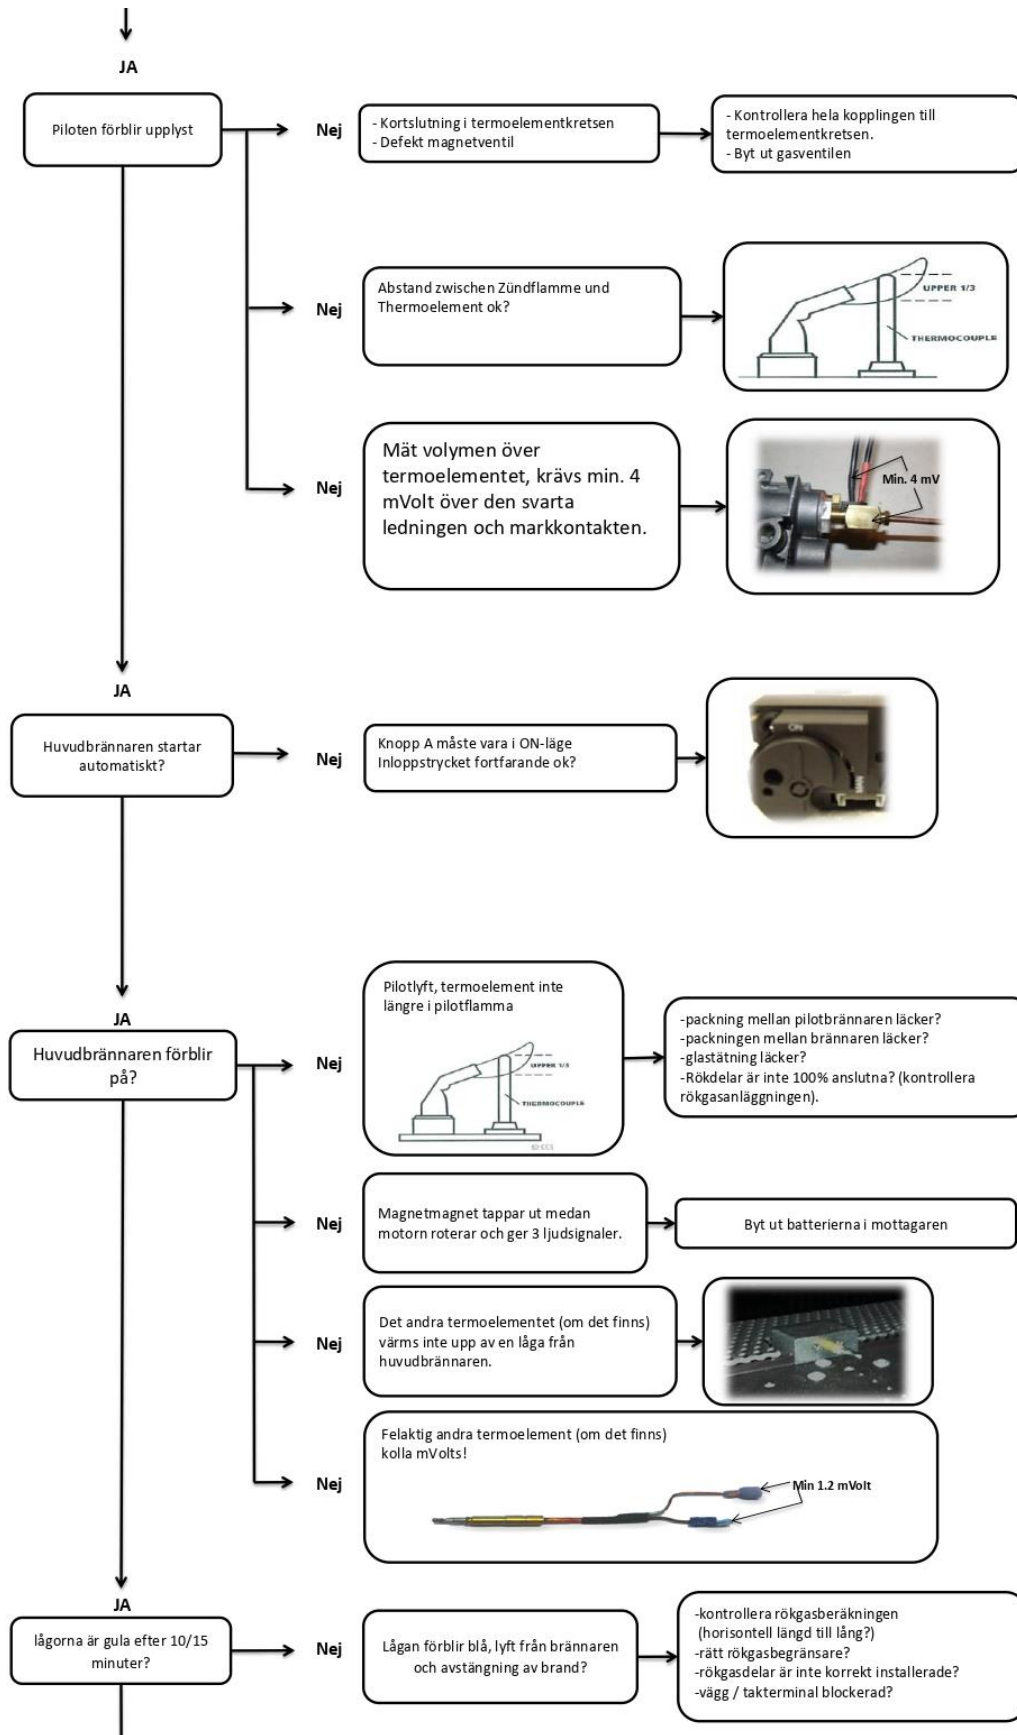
JA

Piloten förblir upplyst

Nej

- Kortslutning i termoelementkretsen
- Defekt magnetventil

- Kontrollera hela kopplingen till termoelementkretsen.
- Byt ut gasventilen

Nej

Abstand zwischen Zündflamme und Thermoelement ok?

UPPER 1/3

THERMOCOUPLE

Nej

Mät volymen över termoelementet, krävs min. 4 mVolt över den svarta ledningen och markkontakten.

Min. 4 mV

JA

Huvudbrännaren startar automatiskt?

Nej

Knopp A måste vara i ON-läge
Inloppstrycket fortfarande ok?

ON

JA

Huvudbrännaren förblir på?

Nej

Pilotlyft, termoelement inte längre i pilotflamma

UPPER 1/3

THERMOCOUPLE

-packning mellan pilotbrännaren läcker?
-packningen mellan brännaren läcker?
-glastätning läcker?
-Rökdelar är inte 100% anslutna? (kontrollera rökgasanläggningen).

Nej

Magnetmagnet tappar ut medan motorn roterar och ger 3 ljudsignaler.

Byt ut batterierna i mottagaren

Nej

Det andra termoelementet (om det finns) värms inte upp av en låga från huvudbrännaren.

Nej

Felaktig andra termoelement (om det finns) kolla mVolts!

Min 1.2 mVolt

JA

lågorna är gula efter 10/15 minuter?

Nej

Lågan förblir blå, lyft från brännaren och avstängning av brand?

-kontrollera rökgasberäkningen (horisontell längd till lång?)
-rätt rökgasbegränsare?
-rökgasdelar är inte korrekt installerade?
-vägg / takterminal blockerad?